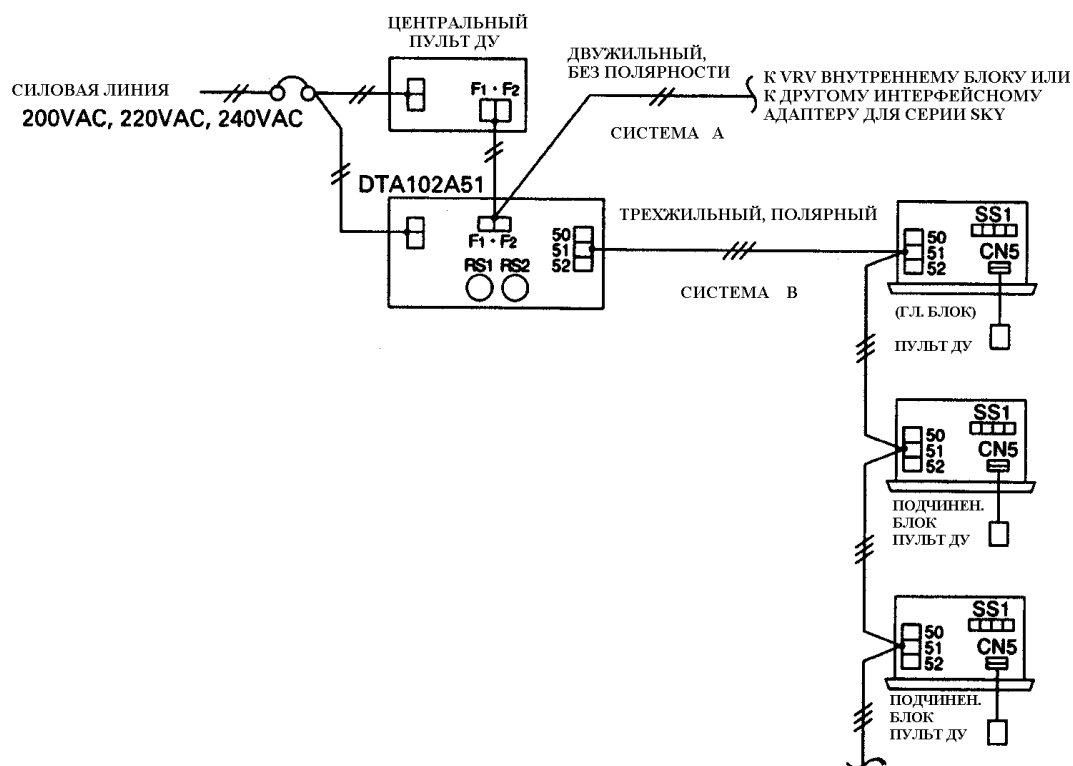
ЦЕНТРАЛЬНЫЙ ПУЛЬТ ДУ

СИЛОВАЯ ЛИНИЯ
200VAC, 220VAC, 240VAC

$F_1 \cdot F_2$

ДВУЖИЛЬНЫЙ, БЕЗ ПОЛЯРНОСТИ

К VRV ВНУТРЕННЕМУ БЛОКУ ИЛИ К ДРУГОМУ ИНТЕРФЕЙСНОМУ АДАПТЕРУ ДЛЯ СЕРИИ SKY

СИСТЕМА А

DTA102A51

$F_1 \cdot F_2$

50
51
52

RS1 RS2

ТРЕХЖИЛЬНЫЙ, ПОЛЯРНЫЙ

СИСТЕМА В

SS1
50
51
52
CN5

(ГЛ. БЛОК)
ПУЛЬТ ДУ

SS1
50
51
52
CN5

ПОДЧИНЕН. БЛОК
ПУЛЬТ ДУ

SS1
50
51
52
CN5

ПОДЧИНЕН. БЛОК
ПУЛЬТ ДУ